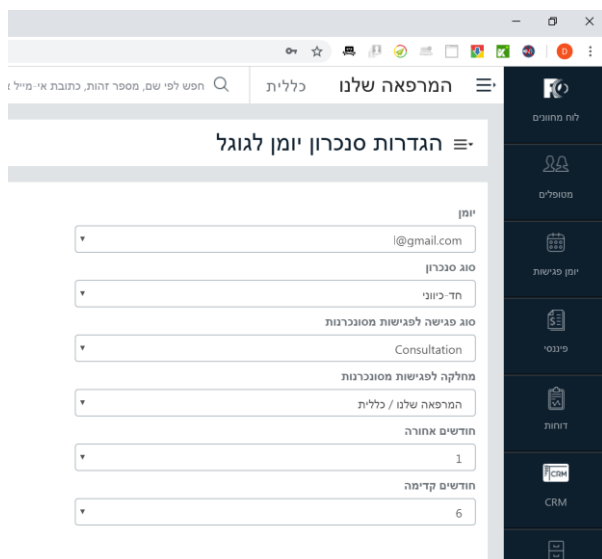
D

המרפאה שלנו
כללית
חפש לפי שם, מספר זהות, כתובת אי-מייל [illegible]

לוח מחוונים
הגדרות סנכרון יומן לגוגל

מטופלים
יומן
l@gmail.com

יומן פגישות
סוג סנכרון
חד-כיווני

פיננסי
סוג פגישה לפגישות מסונכרנות
Consultation

מחלקה לפגישות מסונכרנות
המרפאה שלנו / כללית

דוחות
חודשים אחורה
1

CRM
CRM
חודשים קדימה
6